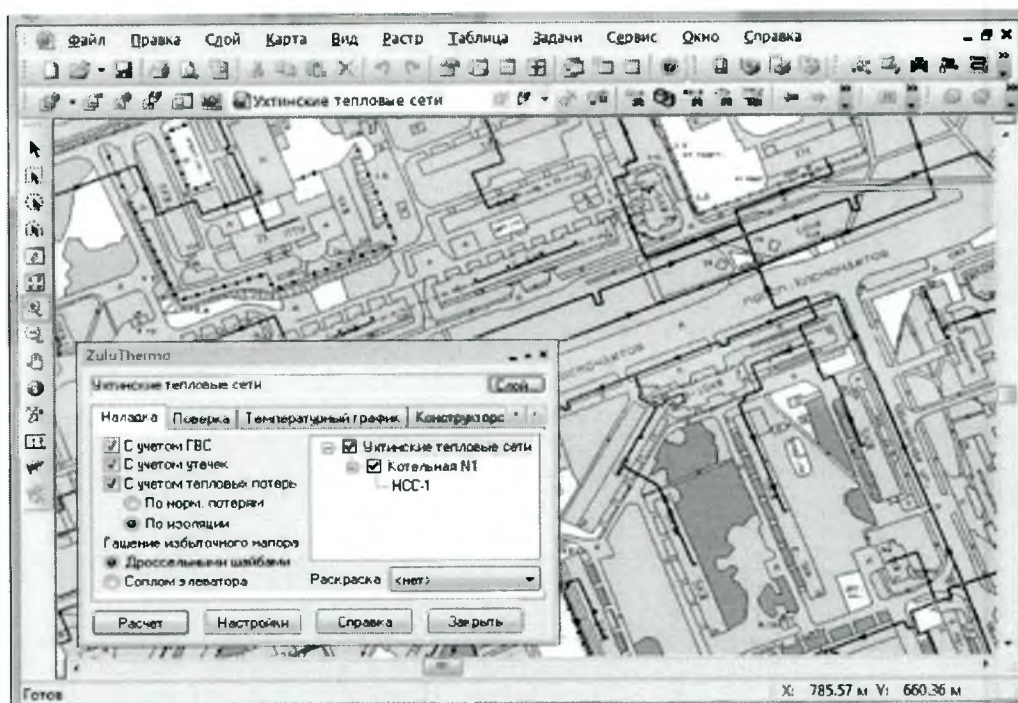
Файл Правка Слой Карта Вид Растр Таблица Задачи Сервис Окно Справка

Ухтинские тепловые сети

ZuluThermo

Ухтинские тепловые сети

Слой...

Наладка Поверка Температурный график Конструктор

С учетом ГВС
С учетом утечек
С учетом тепловых потерь
По норм. потерям
По изоляции
Гашение избыточного напора
Дроссельными шайбами
Соплом элеватора

Ухтинские тепловые сети
Котельная N1
НСС-1

Раскраска <нет>

Расчет Настройки Справка Закрыть

Готов

X: 785.57 м Y: 660.36 м